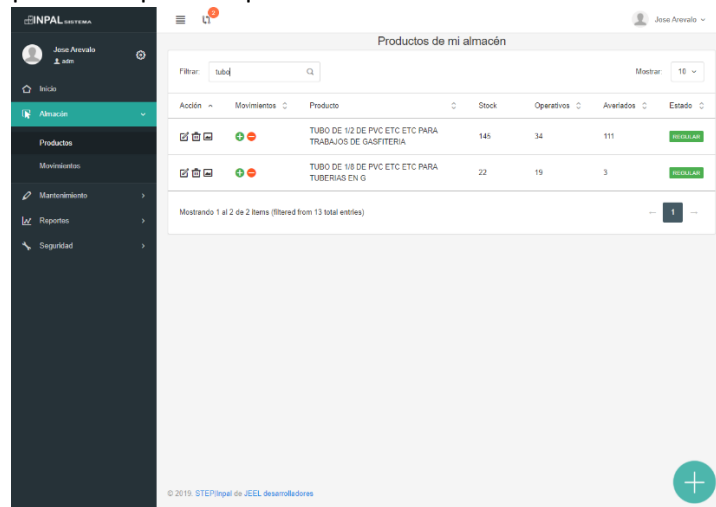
INPAL SISTEMA

Jose Arevalo
adm

Inicio
Almacén
Productos
Movimientos
Mantenimiento
Reportes
Seguridad

2

Jose Arevalo

Productos de mi almacén

Filtrar: tubo

Mostrar 10

| Acción | Movimientos | Producto | Stock | Operativos | Averiados | Estado |
|---|---|---|---|---|---|---|
| | | TUBO DE 1/2 DE PVC ETC ETC PARA TRABAJOS DE GASFITERIA | 145 | 34 | 111 | REGULAR |
| | | TUBO DE 1/8 DE PVC ETC ETC PARA TUBERIAS EN G | 22 | 19 | 3 | REGULAR |

Mostrando 1 al 2 de 2 items (filtered from 13 total entries)

← 1 →

© 2019. STEP|Inpal de JEEL desarrolladores

+